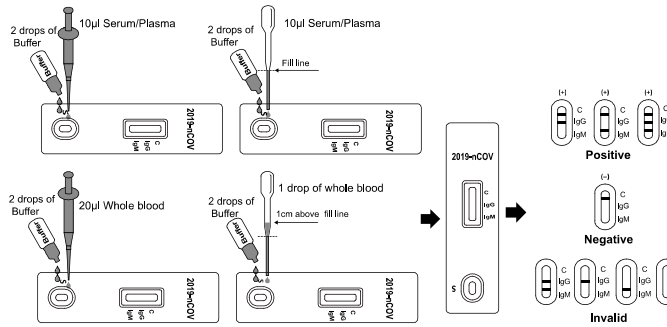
2 drops of Buffer
10µl Serum/Plasma
Buffer
2019-nCOV
C
IgG
IgM

2 drops of Buffer
10µl Serum/Plasma
Fill line
Buffer
2019-nCOV
C
IgG
IgM

2 drops of Buffer
20µl Whole blood
Buffer
2019-nCOV
C
IgG
IgM

2 drops of Buffer
1 drop of whole blood
1cm above fill line
Buffer
2019-nCOV
C
IgG
IgM

2019-nCOV
C
IgG
IgM
S

(+)
C
IgG
IgM
(+)
C
IgG
IgM
(+)
C
IgG
IgM
Positive

(–)
C
IgG
IgM
Negative

C
IgG
IgM
C
IgG
IgM
C
IgG
IgM
Invalid